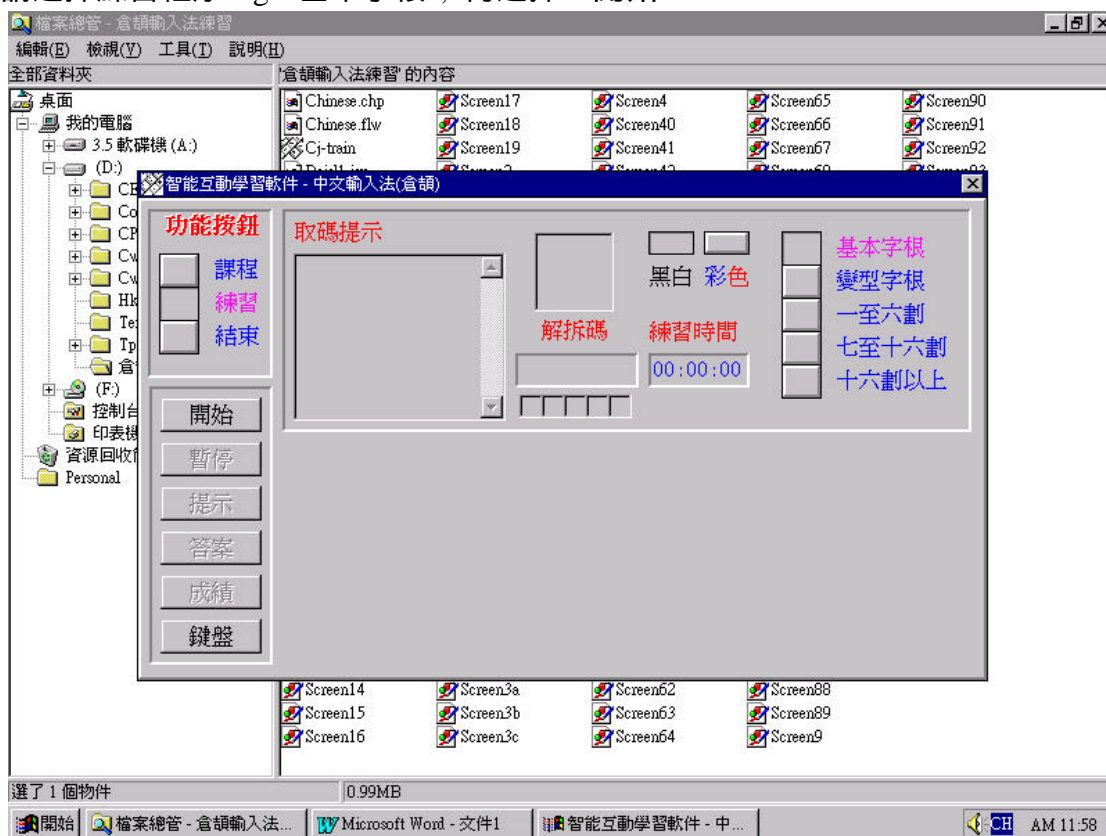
檔案總管 - 倉頡輸入法練習

編輯(E) 檢視(V) 工具(T) 說明(H)

全部資料夾

'倉頡輸入法練習' 的內容

桌面
我的電腦
3.5 軟碟機 (A:)
(D:)
CE
Co
CP
Cw
Cw
Hk
Te
Tp
倉
(F:)
控制台
印表機
資源回收筒
Personal

Chinese.chp
Chinese.flw
Cj-train

Screen17
Screen18
Screen19

Screen4
Screen40
Screen41

Screen65
Screen66
Screen67

Screen90
Screen91
Screen92

智能互動學習軟件 - 中文輸入法(倉頡)

功能按鈕

課程
練習
結束

開始
暫停
提示
答案
成績
鍵盤

取碼提示

解拆碼

黑白 彩色

練習時間

00:00:00

基本字根
變型字根
一至六劃
七至十六劃
十六劃以上

Screen14
Screen15
Screen16

Screen3a
Screen3b
Screen3c

Screen62
Screen63
Screen64

Screen88
Screen89
Screen9

選了 1 個物件

0.99MB

開始

檔案總管 - 倉頡輸入法...

Microsoft Word - 文件1

智能互動學習軟件 - 中...

CH AM 11:58